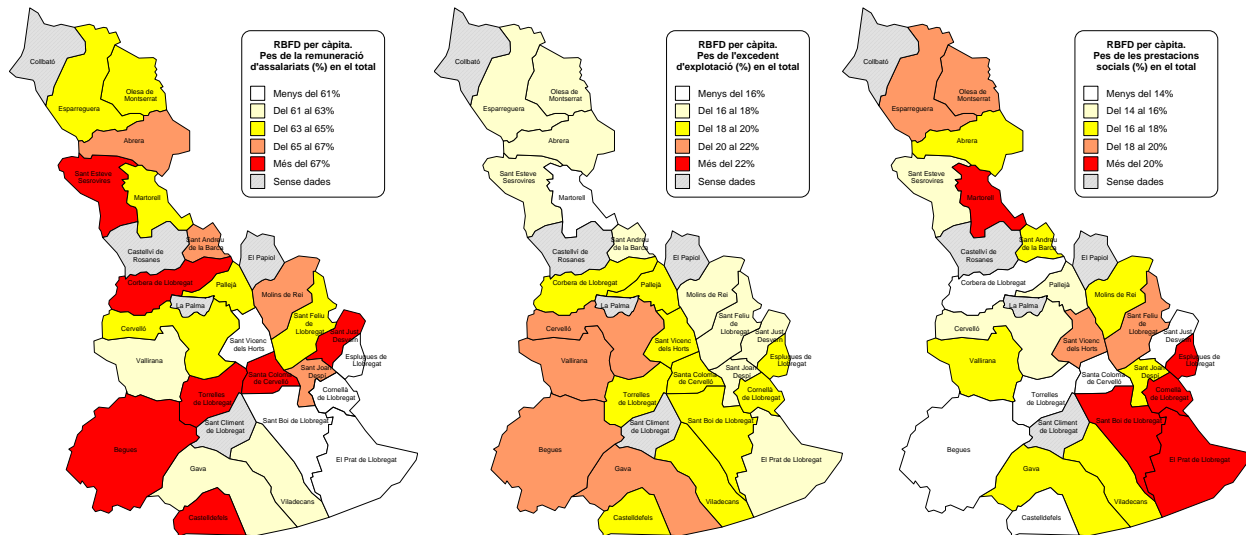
RBFD per càpita.
Pes de la remuneració d'assalariats (%) en el total

Menys del 61%
Del 61 al 63%
Del 63 al 65%
Del 65 al 67%
Més del 67%
Sense dades

Collbató
Esparreguera
Olesa de Montserrat
Abrera
Sant Esteve Sesrovires
Martorell
Sant Andreu de la Barca
Castellví de Rosanes
El Papiol
Corbera de Llobregat
Pallejà
La Palma
Molins de Rei
Cervelló
Sant Feliu de Llobregat
Sant Just Desvern
Sant Vicenç dels Horts
Esplugues de Llobregat
Vallirana
Santa Coloma de Cervelló
Sant Joan Despí
Torrelles de Llobregat
Cornellà de Llobregat
Sant Climent de Llobregat
Sant Boi de Llobregat
Begues
Gava
El Prat de Llobregat
Viladecans
Castelldefels

RBFD per càpita.
Pes de l'excedent d'explotació (%) en el total

Menys del 16%
Del 16 al 18%
Del 18 al 20%
Del 20 al 22%
Més del 22%
Sense dades

Collbató
Esparreguera
Olesa de Montserrat
Abrera
Sant Esteve Sesrovires
Martorell
Castellví de Rosanes
Sant Andreu de la Barca
El Papiol
Corbera de Llobregat
Pallejà
La Palma
Molins de Rei
Cervelló
Sant Feliu de Llobregat
Sant Just Desvern
Sant Vicenç dels Horts
Esplugues de Llobregat
Vallirana
Santa Coloma de Cervelló
Sant Joan Despí
Torrelles de Llobregat
Cornellà de Llobregat
Sant Climent de Llobregat
Sant Boi de Llobregat
Begues
Gava
El Prat de Llobregat
Viladecans
Castelldefels

RBFD per càpita.
Pes de les prestacions socials (%) en el total

Menys del 14%
Del 14 al 16%
Del 16 al 18%
Del 18 al 20%
Més del 20%
Sense dades

Collbató
Esparreguera
Olesa de Montserrat
Abrera
Sant Esteve Sesrovires
Martorell
Castellví de Rosanes
Sant Andreu de la Barca
El Papiol
Corbera de Llobregat
Pallejà
La Palma
Molins de Rei
Cervelló
Sant Feliu de Llobregat
Sant Just Desvern
Sant Vicenç dels Horts
Esplugues de Llobregat
Vallirana
Santa Coloma de Cervelló
Sant Joan Despí
Torrelles de Llobregat
Cornellà de Llobregat
Sant Climent de Llobregat
Sant Boi de Llobregat
Begues
Gava
El Prat de Llobregat
Viladecans
Castelldefels